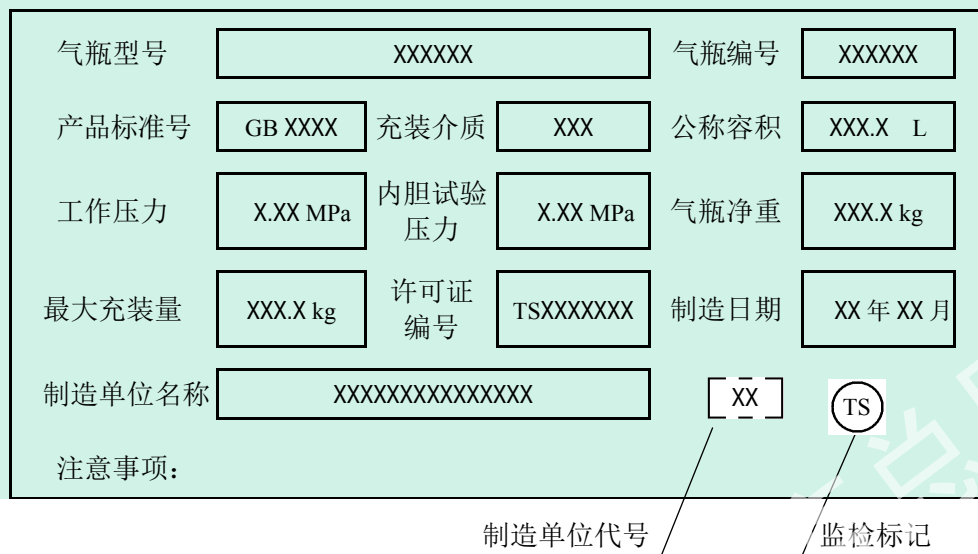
气瓶型号 XXXXXX 气瓶编号 XXXXXX

产品标准号 GB XXXX 充装介质 XXX 公称容积 XXX.X L

工作压力 X.XX MPa 内胆试验压力 X.XX MPa 气瓶净重 XXX.X kg

最大充装量 XXX.X kg 许可证编号 TSXXXXXXX 制造日期 XX 年 XX 月

制造单位名称 XXXXXXXXXXXXXXX XX TS

注意事项：

制造单位代号 监检标记